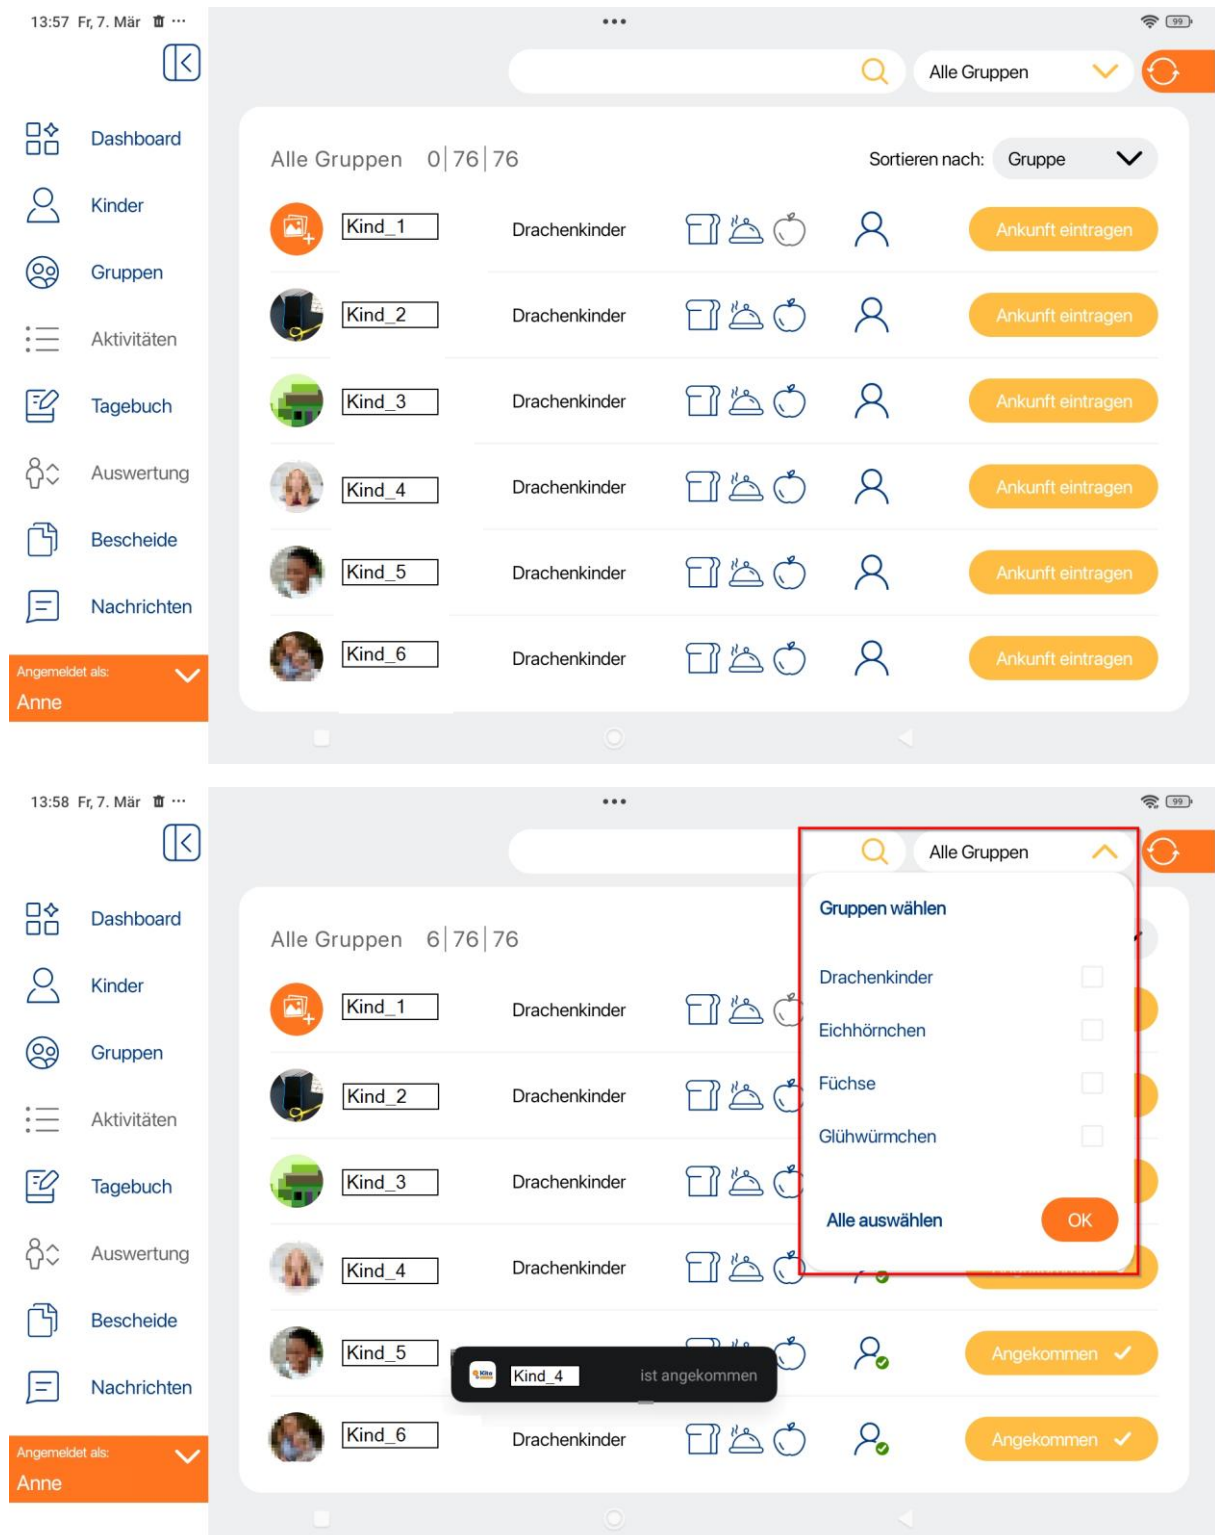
13:57 Fr, 7. Mär

Dashboard
Kinder
Gruppen
Aktivitäten
Tagebuch
Auswertung
Bescheide
Nachrichten

Angemeldet als:
Anne

Alle Gruppen

Alle Gruppen 0|76|76

Sortieren nach: Gruppe

| | | |
|---|---|---|
| Kind_1 | Drachenkinder | Ankunft eintragen |
| Kind_2 | Drachenkinder | Ankunft eintragen |
| Kind_3 | Drachenkinder | Ankunft eintragen |
| Kind_4 | Drachenkinder | Ankunft eintragen |
| Kind_5 | Drachenkinder | Ankunft eintragen |
| Kind_6 | Drachenkinder | Ankunft eintragen |

13:58 Fr, 7. Mär

Dashboard
Kinder
Gruppen
Aktivitäten
Tagebuch
Auswertung
Bescheide
Nachrichten

Angemeldet als:
Anne

Alle Gruppen

Gruppen wählen
Drachenkinder
Eichhörnchen
Füchse
Glühwürmchen
Alle auswählen
OK

Alle Gruppen 6|76|76

| | | |
|---|---|---|
| Kind_1 | Drachenkinder | |
| Kind_2 | Drachenkinder | |
| Kind_3 | Drachenkinder | |
| Kind_4 | Drachenkinder | |
| Kind_5 | | Angekommen |
| Kind_6 | Drachenkinder | Angekommen |

Kind_4 ist angekommen